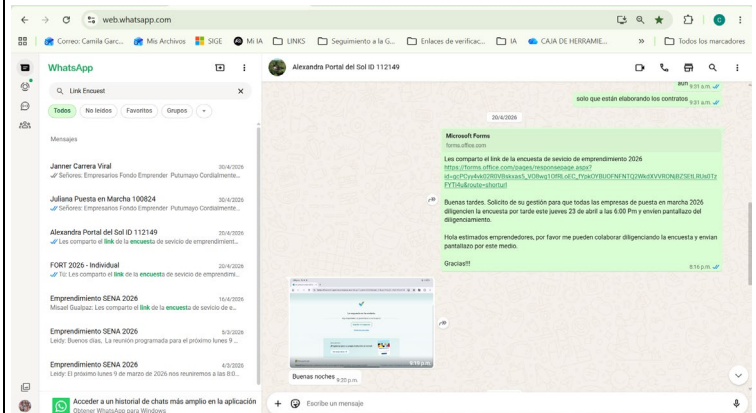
web.whatsapp.com

Correo: Camila Garc... Mis Archivos SIGE Mi IA LINKS Seguimiento a la G... Enlaces de verificac... IA CAJA DE HERRAMIE... » Todos los marcadores

WhatsApp

Link Encuest

Todos No leídos Favoritos Grupos

Mensajes

Janner Carrera Viral 30/4/2026
Señores: Empresarios Fondo Emprender Putumayo Cordialmente...

Juliana Puesta en Marcha 100824 30/4/2026
Señores: Empresarios Fondo Emprender Putumayo Cordialmente...

Alexandra Portal del Sol ID 112149 20/4/2026
Les comparto el link de la encuesta de sevicio de emprendimient...

FORT 2026 - Individual 20/4/2026
Tú: Les comparto el link de la encuesta de sevicio de emprendimi...

Emprendimiento SENA 2026 16/4/2026
Misael Gualpaz: Les comparto el link de la encuesta de sevicio de e...

Emprendimiento SENA 2026 5/3/2026
Leidy: Buenos días, La reunión programada para el próximo lunes 9...

Emprendimiento SENA 2026 4/3/2026
Leidy: El próximo lunes 9 de marzo de 2026 nos reuniremos a las 8:0...

Acceder a un historial de chats más amplio en la aplicación
Obtener WhatsApp para Windows

Alexandra Portal del Sol ID 112149

BUn 8:51 a.m.

solo que están elaborando los contratos 8:51 a.m.

20/4/2026

Microsoft Forms
forms.office.com

Les comparto el link de la encuesta de sevicio de emprendimiento 2026
https://forms.office.com/pages/responsepage.aspx?id=gcPCyy4vk02R0VRskxaaS_VORwq1OfRLoEC_fYpkOYBUOFNFNTQ2WkdXVVRONjBZSEtLRUdlTzFYTi4u&route=shorturl

Buenas tardes. Solicito de su gestión para que todas las empresas de puesta en marcha 2026 diligencien la encuesta por tarde este jueves 23 de abril a las 6:00 Pm y envíen pantallazo del diligenciamiento.

Hola estimados emprendedores, por favor me pueden colaborar diligenciando la encuesta y envían pantallazo por este medio.

Gracias!!!

8:16 p.m.

5:19 p.m.

Buenas noches 8:20 p.m.

Escribe un mensaje